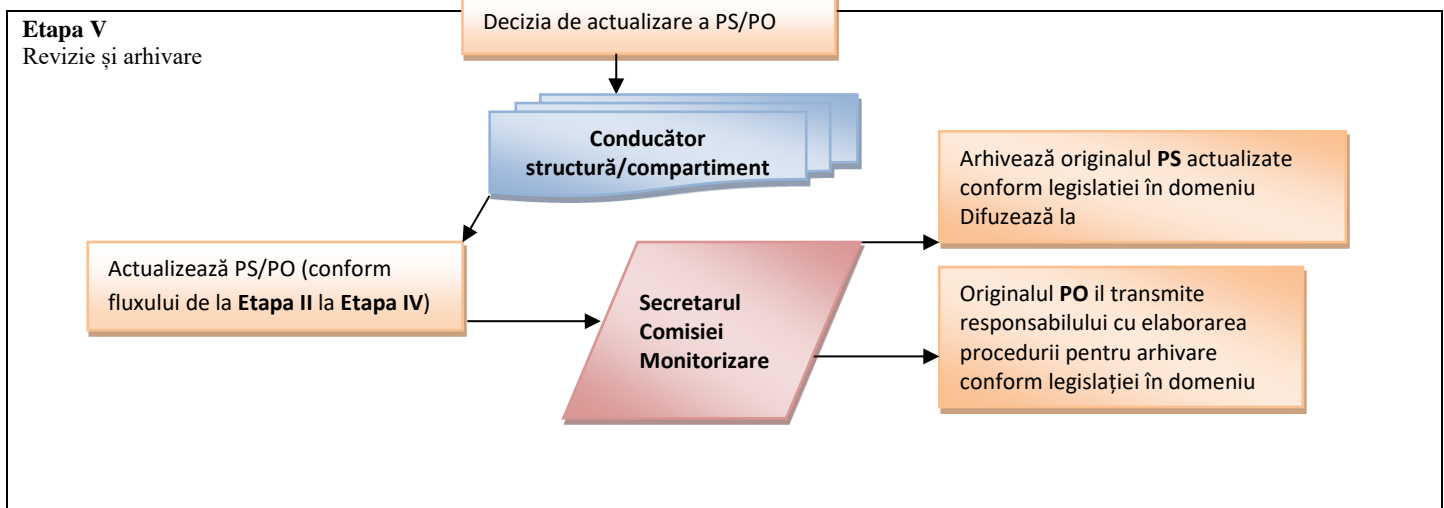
**Etapa V**
Revizie și arhivare

Decizia de actualizare a PS/PO

**Conducător structură/compartiment**

Arhivează originalul **PS** actualizate conform legislatiei în domeniu
Difuzează la

Actualizează PS/PO (conform fluxului de la **Etapa II** la **Etapa IV**)

**Secretarul Comisiei Monitorizare**

Originalul **PO** il transmite responsabilului cu elaborarea procedurii pentru arhivare conform legislației în domeniu